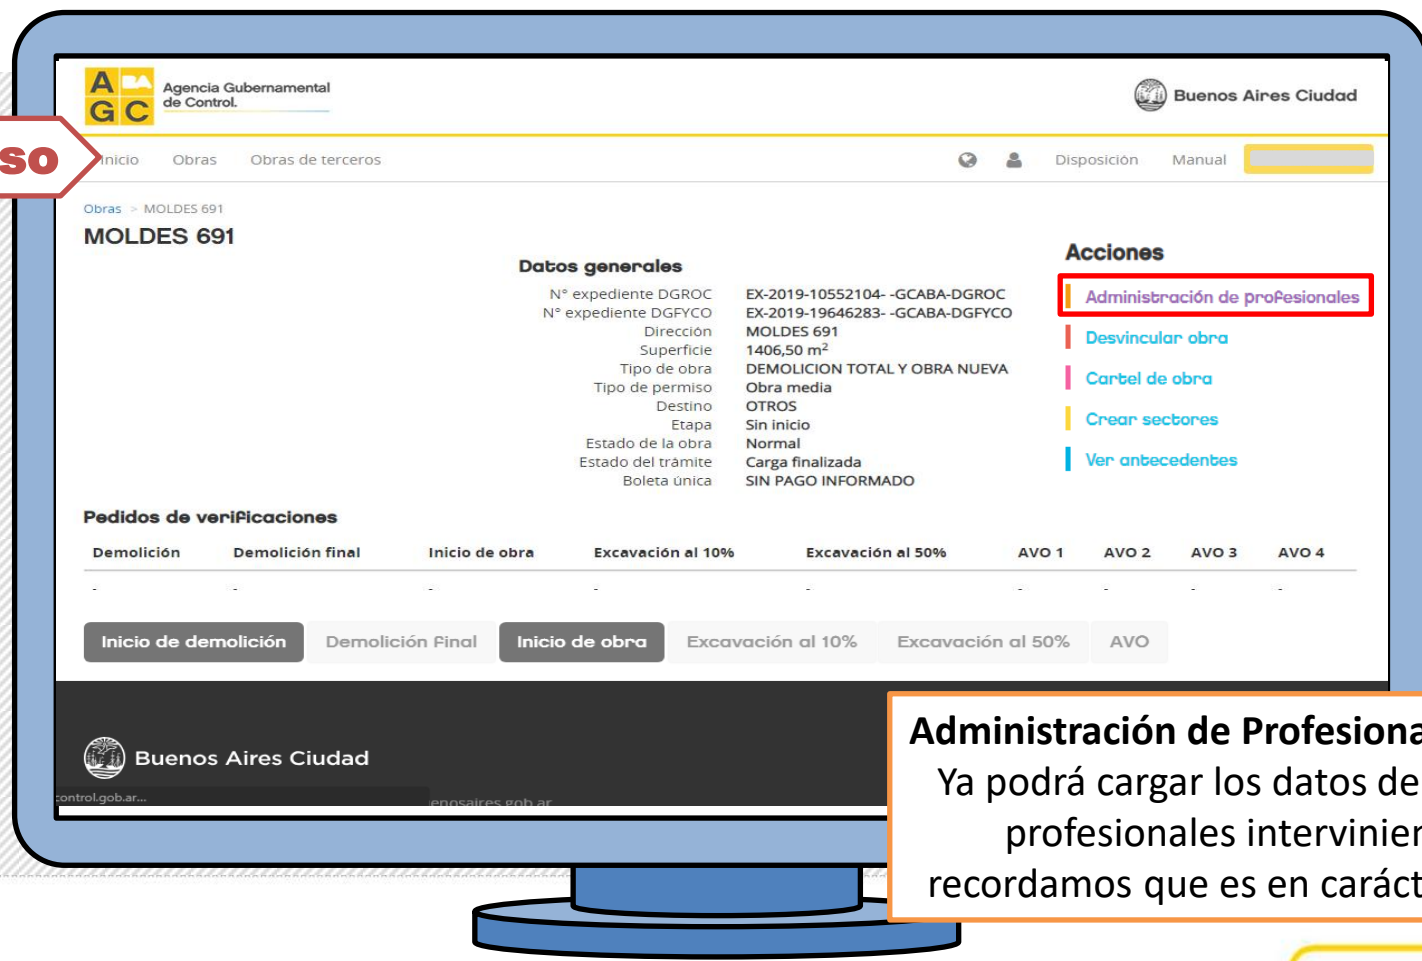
A BA G C Agencia Gubernamental de Control.

Buenos Aires Ciudad

so

Inicio Obras Obras de terceros

Disposición Manual

Obras > MOLDES 691

MOLDES 691

Datos generales

| | |
|---|---|
| N° expediente DGROC | EX-2019-10552104- -GCABA-DGROC |
| N° expediente DGFYCO | EX-2019-19646283- -GCABA-DGFYCO |
| Dirección | MOLDES 691 |
| Superficie | 1406,50 m$^2$ |
| Tipo de obra | DEMOLICION TOTAL Y OBRA NUEVA |
| Tipo de permiso | Obra media |
| Destino | OTROS |
| Etapa | Sin inicio |
| Estado de la obra | Normal |
| Estado del trámite | Carga finalizada |
| Boleta única | SIN PAGO INFORMADO |

Acciones

Administración de profesionales

Desvincular obra

Cartel de obra

Crear sectores

Ver antecedentes

Pedidos de verificaciones

| Demolición | Demolición final | Inicio de obra | Excavación al 10% | Excavación al 50% | AVO 1 | AVO 2 | AVO 3 | AVO 4 |
|---|---|---|---|---|---|---|---|---|
| - | - | - | - | - | - | - | - | - |

Inicio de demolición Demolición final Inicio de obra Excavación al 10% Excavación al 50% AVO

Buenos Aires Ciudad

control.gob.ar... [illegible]enosaires.gob.ar

Administración de Profesiona
Ya podrá cargar los datos de
profesionales intervinien
recordamos que es en caráct